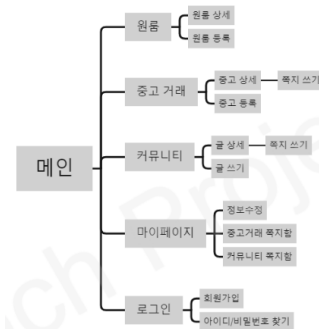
메인

원룸

원룸 상세

원룸 등록

중고 거래

중고 상세

쪽지 쓰기

중고 등록

커뮤니티

글 상세

쪽지 쓰기

글 쓰기

마이페이지

정보수정

중고거래 쪽지함

커뮤니티 쪽지함

로그인

회원가입

아이디/비밀번호 찾기